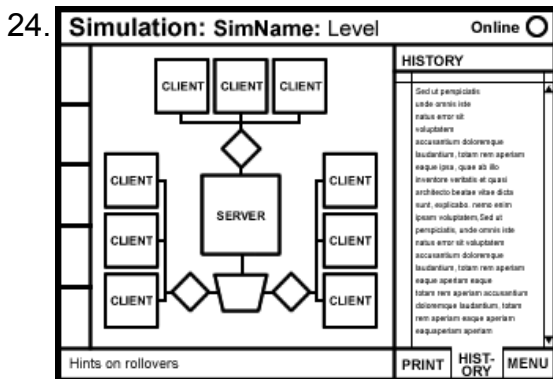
24. Simulation: SimName: Level

Online

CLIENT CLIENT CLIENT

CLIENT

CLIENT

CLIENT

SERVER

CLIENT

CLIENT

CLIENT

HISTORY

Sed ut perspiciatis unde omnis iste natus error sit voluptatem accusantium doloremque laudantium, totam rem aperiam eaque ipsa, quae ab illo inventore veritatis et quasi architecto beatae vitae dicta sunt, explicabo. nemo enim ipsam voluptatem.Sed ut perspiciatis, unde omnis iste natus error sit voluptatem accusantium doloremque laudantium, totam rem aperiam eaque aperiam eaque totam rem aperiam accusantium doloremque laudantium, totam rem aperiam eaque aperiam eaqueperiam aperiam

Hints on rollovers

PRINT

HIST-ORY

MENU